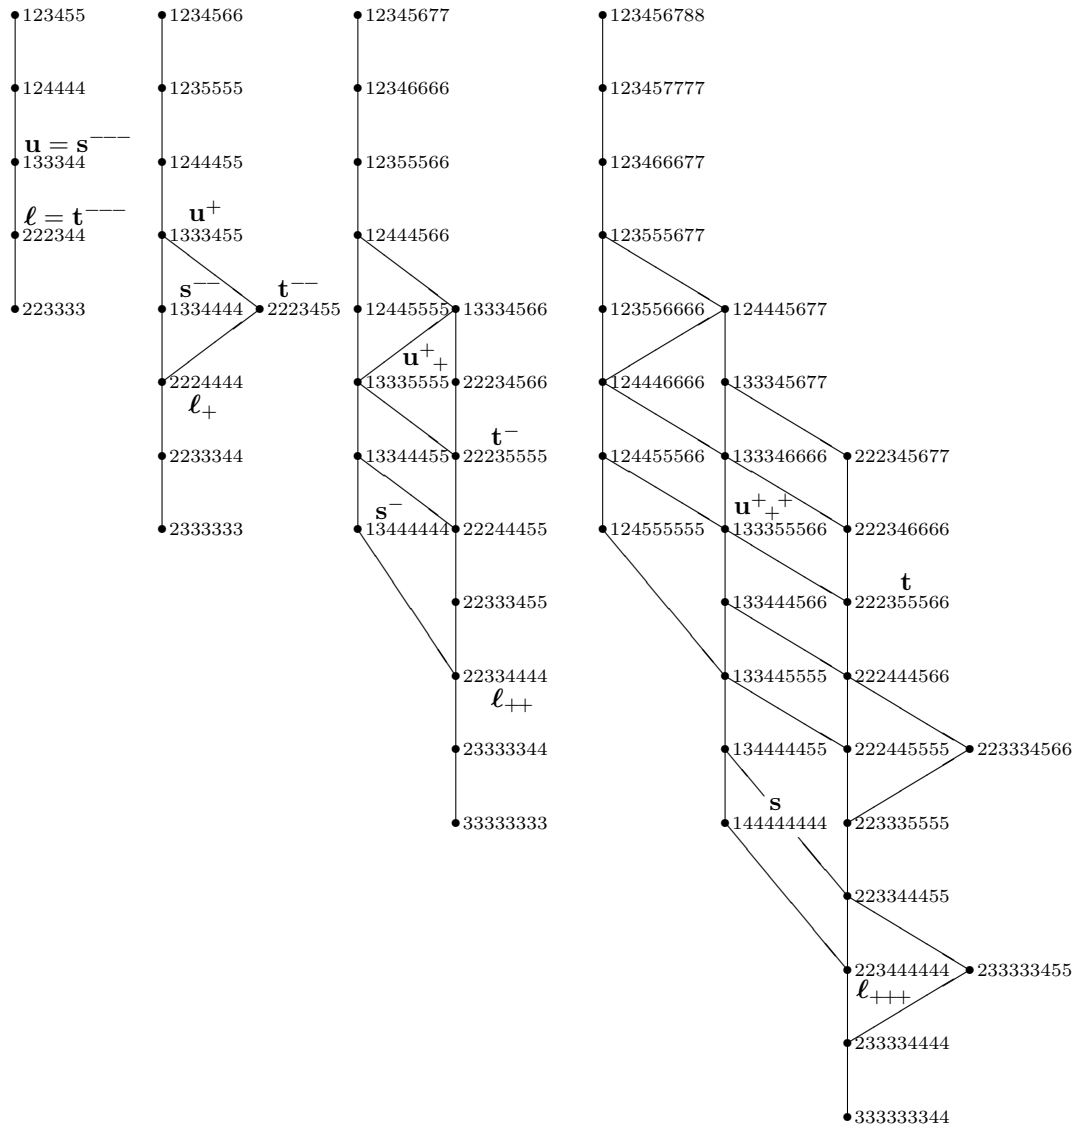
123455
124444
$\mathbf{u} = \mathbf{s}^{---}$
133344
$\boldsymbol{\ell} = \mathbf{t}^{---}$
222344
223333

1234566
1235555
1244455
$\mathbf{u}^{+}$
1333455
$\mathbf{s}^{--}$
1334444
$\mathbf{t}^{--}$
2223455
2224444
$\boldsymbol{\ell}_{+}$
2233344
2333333

12345677
12346666
12355566
12444566
12445555
13334566
$\mathbf{u}^{+}{}_{+}$
13335555
22234566
$\mathbf{t}^{-}$
13344455
22235555
$\mathbf{s}^{-}$
13444444
22244455
22333455
22334444
$\boldsymbol{\ell}_{++}$
23333344
33333333

123456788
123457777
123466677
123555677
123556666
124445677
124446666
133345677
124455566
133346666
222345677
$\mathbf{u}^{+}{}_{+}{}^{+}$
124555555
133355566
222346666
$\mathbf{t}$
133444566
222355566
133445555
222444566
134444455
222445555
223334566
$\mathbf{s}$
144444444
223335555
223344455
223444444
233333455
$\boldsymbol{\ell}_{+++}$
233334444
333333344